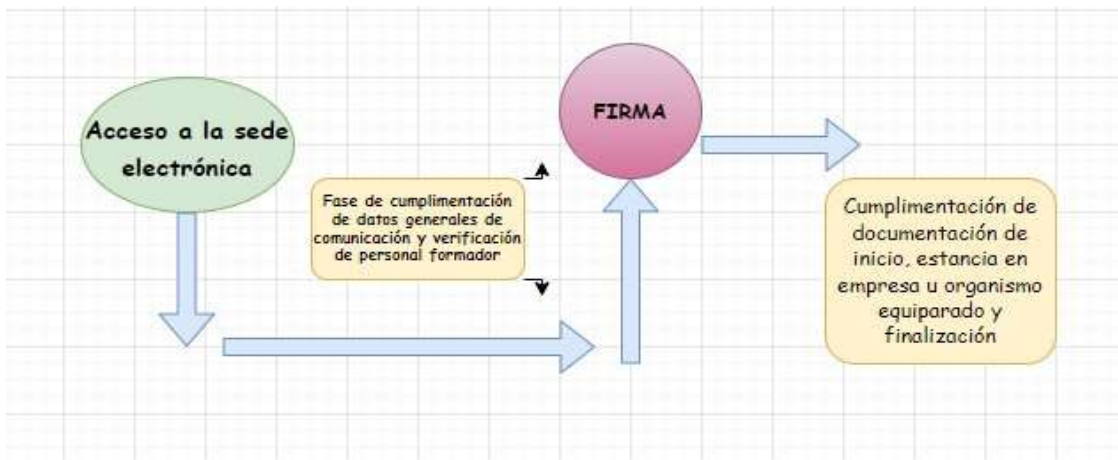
Acceso a la sede electrónica

Fase de cumplimentación de datos generales de comunicación y verificación de personal formador

FIRMA

Cumplimentación de documentación de inicio, estancia en empresa u organismo equiparado y finalización